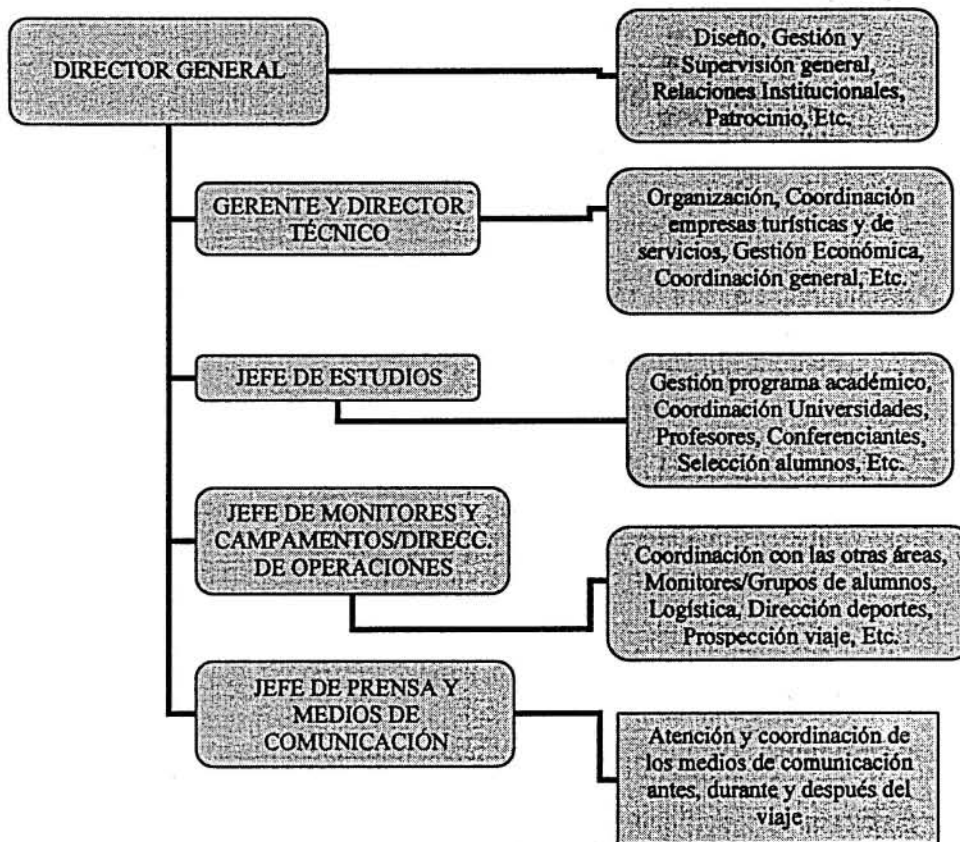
DIRECTOR GENERAL

Diseño, Gestión y Supervisión general, Relaciones Institucionales, Patrocinio, Etc.

GERENTE Y DIRECTOR TÉCNICO

Organización, Coordinación empresas turísticas y de servicios, Gestión Económica, Coordinación general, Etc.

JEFE DE ESTUDIOS

Gestión programa académico, Coordinación Universidades, Profesores, Conferenciantes, Selección alumnos, Etc.

JEFE DE MONITORES Y CAMPAMENTOS/DIRECC. DE OPERACIONES

Coordinación con las otras áreas, Monitores/Grupos de alumnos, Logística, Dirección deportes, Prospección viaje, Etc.

JEFE DE PRENSA Y MEDIOS DE COMUNICACIÓN

Atención y coordinación de los medios de comunicación antes, durante y después del viaje